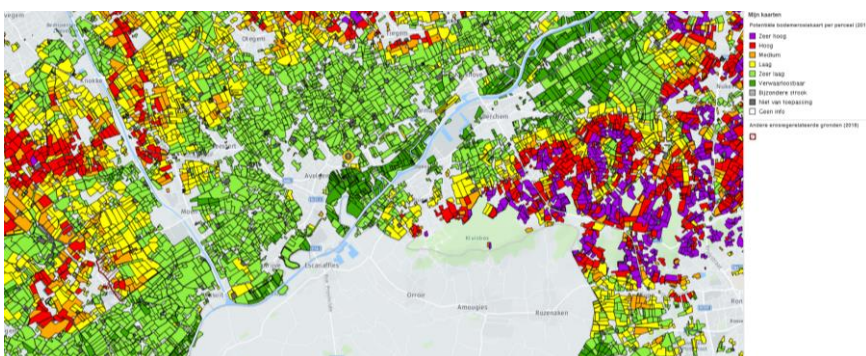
Mijn kaarten
Potentiële bodemerosiekaart per perceel (201
Zeer hoog
Hoog
Medium
Laag
Zeer laag
Verwaarloosbaar
Bijzondere strook
Niet van toepassing
Geen info
Andere erosiegevoelige gronden (2019)

Otegem
Avelgem
Escanaffles
Orroir
Amougies
Russeignies
Kluisbos
Ruien
Rozenaken